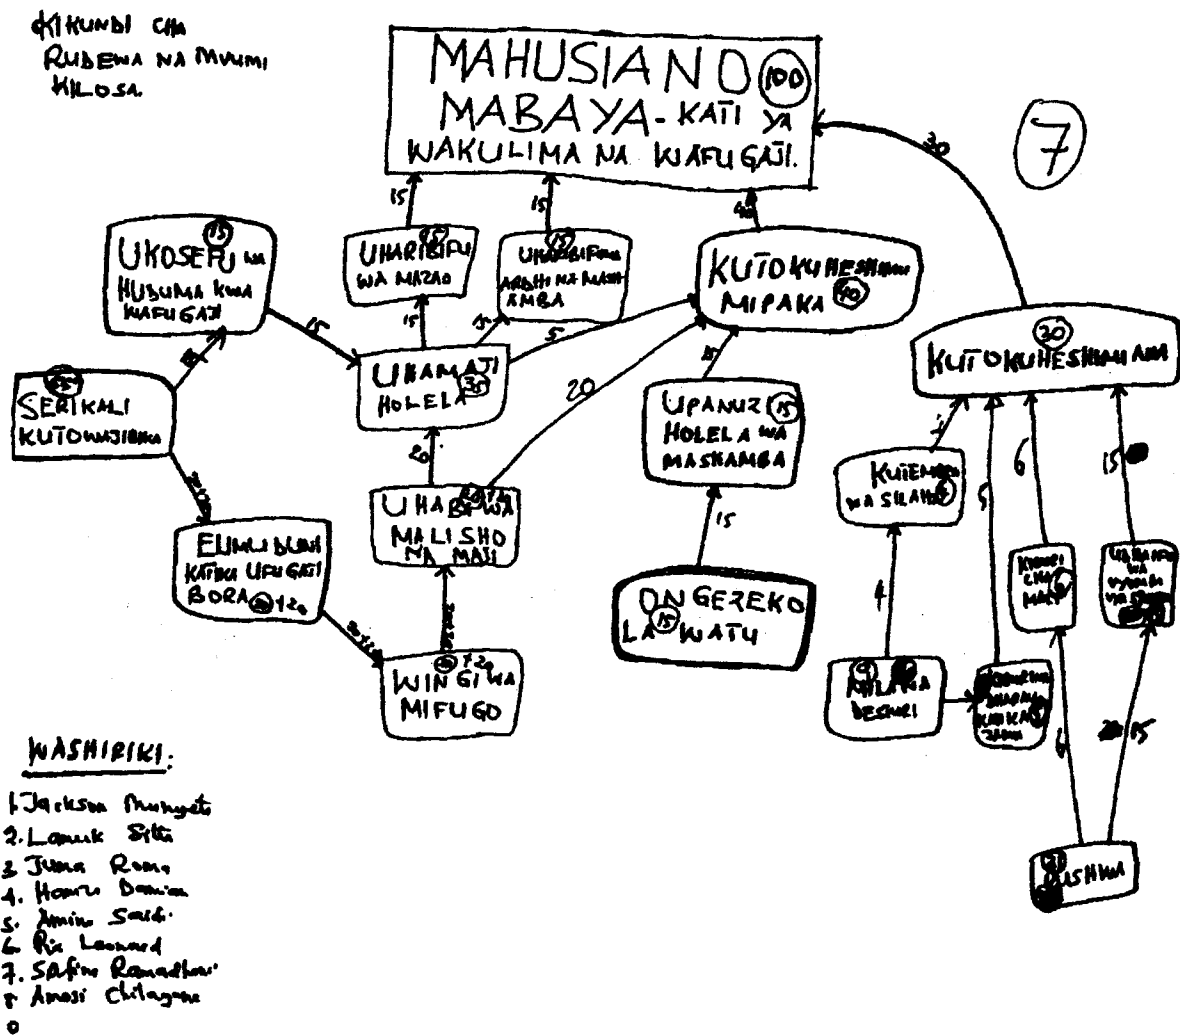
KIKUNDI CHA RUDEWA NA MVUMI KILOSA

MAHUSIANO (100) MABAYA - KATI YA WAKULIMA NA WAFUGAJI.

(7)

30

15

15

40

UKOSEFU (15) WA HUSUMA KWA WAFUGAJI

UHARIBIFU (15) WA MAZAO

UHARIBIFU (15) ARDHI NA MASHAMBA

KUTOKUHESHIMU MIPAKA (40)

15

15

5

20

(20) KUTOKUHESHIMU

SERIKALI (15) KUTOWAJIBIKA

15

UHAMAJI HOLELA (30)

20

UPANUZI (15) HOLELA WA MASHAMBA

7

6

15

20

KUTEMBEA WA SILAHA

5

UHABA WA MALISHO NA MAJI

15

ELIMU DUNI KATIKA UFUGAJI BORA 120

WINGI WA MIFUGO 120

ONGEZEKO LA (15) WATU

4

KIMBILIA DESTURI

KIBANDA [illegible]

KUNDI CHA MAJI

UKAMATA WA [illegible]

6

20 15

RUSHWA

WASHIRIKI:

1. Jackson Mwingati
2. Lameck Sitta
3. Juma Ramo
4. Hamisi Damian
5. Amina Saidi
6. Rio Leonard
7. Safina Ramadhani
8. Amosi Chilagane
0